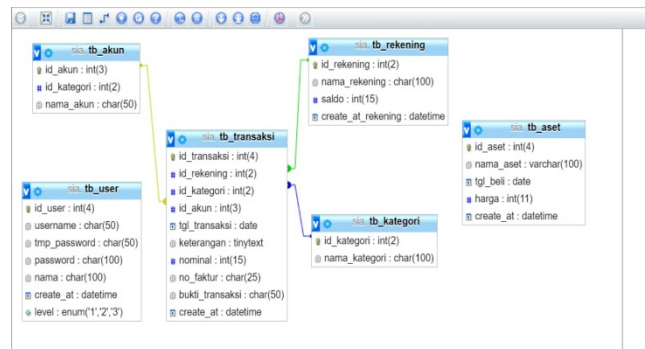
sia. tb_akun
id_akun : int(3)
id_kategori : int(2)
nama_akun : char(50)

sia. tb_user
id_user : int(4)
username : char(50)
tmp_password : char(50)
password : char(100)
nama : char(100)
create_at : datetime
level : enum('1','2','3')

sia. tb_transaksi
id_transaksi : int(4)
id_rekening : int(2)
id_kategori : int(2)
id_akun : int(3)
tgl_transaksi : date
keterangan : tinytext
nominal : int(15)
no_faktur : char(25)
bukti_transaksi : char(50)
create_at : datetime

sia. tb_rekening
id_rekening : int(2)
nama_rekening : char(100)
saldo : int(15)
create_at_rekening : datetime

sia. tb_kategori
id_kategori : int(2)
nama_kategori : char(100)

sia. tb_aset
id_aset : int(4)
nama_aset : varchar(100)
tgl_beli : date
harga : int(11)
create_at : datetime